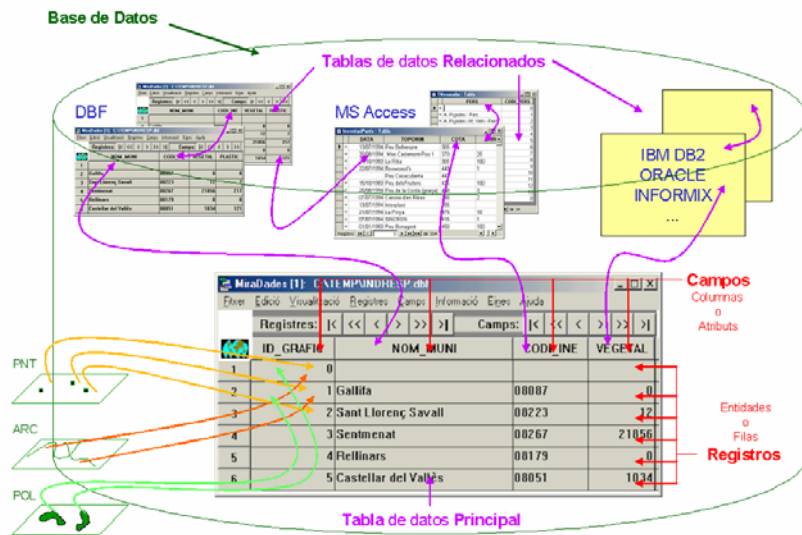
Base de Datos

Tablas de datos Relacionados

DBF

MS Access

IBM DB2
ORACLE
INFORMIX
...

MiraDades [1]: C:\TEMP\UNDHESP.dbf

Fitxer Edició Visualització Registres Camps Informació Eines Ajuda

Registres: |< << < > >> >| Camps: |< << < > >> >|

| | ID_GRAFIC | NOM_MUNI | CODI_INE | VEGETAL |
|---|---|---|---|---|
| 1 | 0 | | | |
| 2 | 1 | Gallifa | 08087 | 0 |
| 3 | 2 | Sant Llorenç Savall | 08223 | 12 |
| 4 | 3 | Sentmenat | 08267 | 21856 |
| 5 | 4 | Rellinars | 08179 | 0 |
| 6 | 5 | Castellar del Vallès | 08051 | 1034 |

Campos
Columnas
o
Atributs

Entidades
o
Filas

Registros

PNT

ARC

POL

Tabla de datos Principal